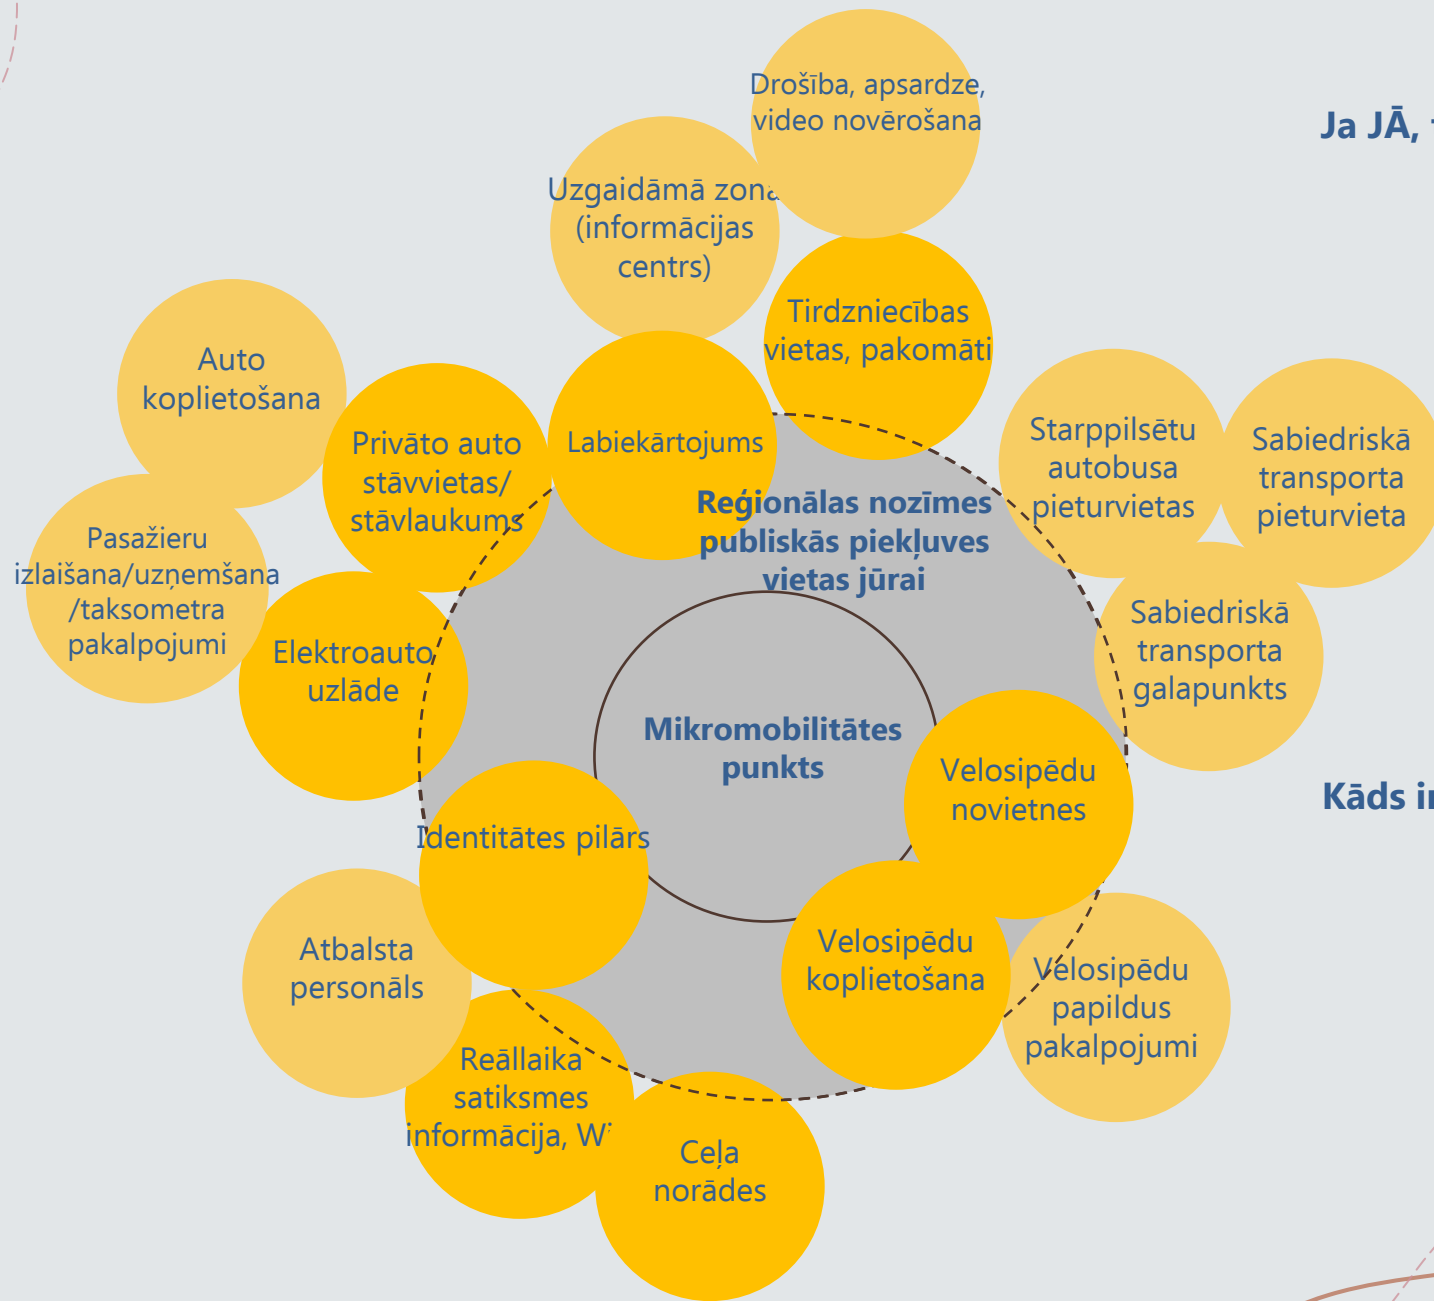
Drošība, apsardze, video novērošana

Ja JĀ, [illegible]

Uzgaidāmā zona (informācijas centrs)

Tirdzniecības vietas, pakomāti

Auto koplietošana

Privāto auto stāvvietas/ stāvlaukums

Labiekārtojums

Starppilsētu autobusa pieturvietas

Sabiedriskā transporta pieturvieta

Reģionālas nozīmes publiskās piekļuves vietas jūrai

Pasažieru izlaišana/uzņemšana /taksometra pakalpojumi

Elektroauto uzlāde

Sabiedriskā transporta galapunkts

Mikromobilitātes punkts

Velosipēdu novietnes

Kāds i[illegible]

Identitātes pilārs

Atbalsta personāls

Velosipēdu koplietošana

Velosipēdu papildus pakalpojumi

Reāllaika satiksmes informācija, W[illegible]

Ceļa norādes